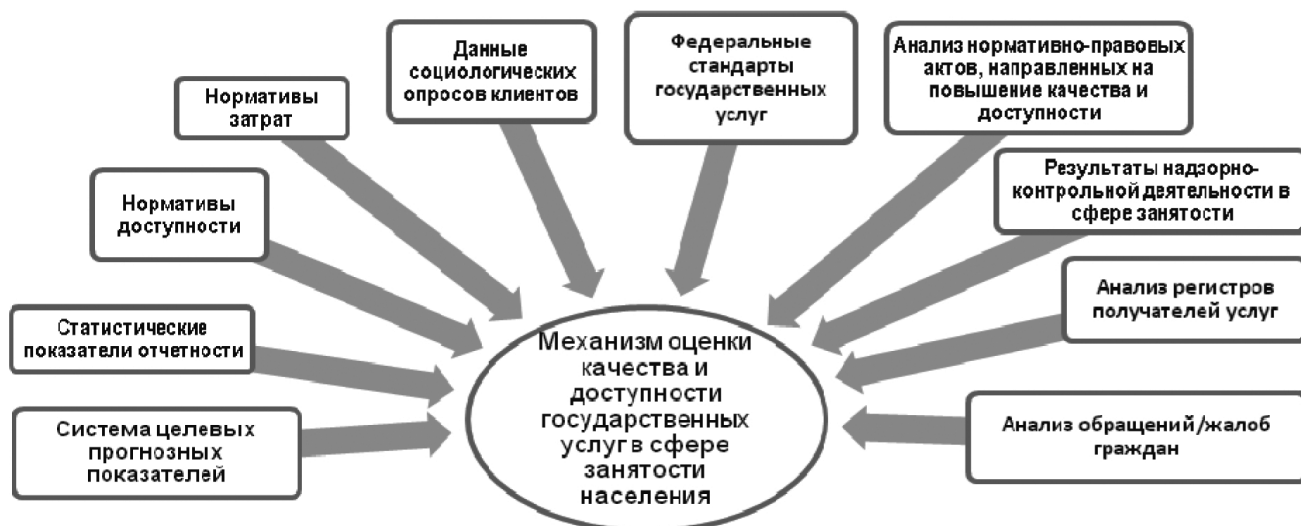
Данные социологических опросов клиентов

Федеральные стандарты государственных услуг

Анализ нормативно-правовых актов, направленных на повышение качества и доступности

Нормативы затрат

Результаты надзорно-контрольной деятельности в сфере занятости

Нормативы доступности

Анализ регистров получателей услуг

Статистические показатели отчетности

Механизм оценки качества и доступности государственных услуг в сфере занятости населения

Система целевых прогнозных показателей

Анализ обращений/жалоб граждан